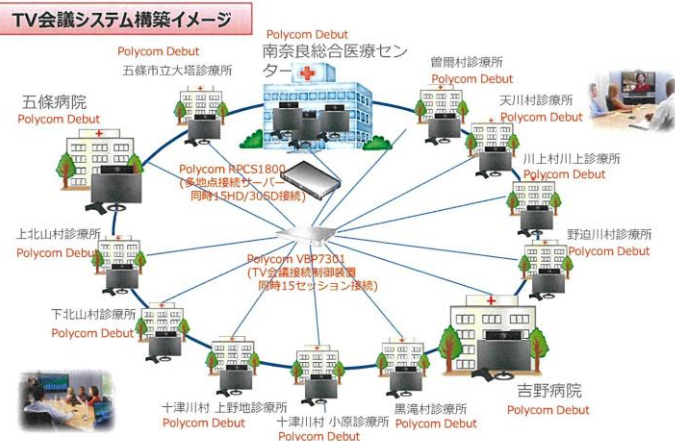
TV会議システム構築イメージ

Polycom Debut
南奈良総合医療センター

Polycom Debut
五條市立大塔診療所

曽爾村診療所
Polycom Debut

天川村診療所
Polycom Debut

五條病院
Polycom Debut

Polycom RPCS1800
(多地点接続サーバー
同時15HD/30SD接続)

川上村川上診療所
Polycom Debut

上北山村診療所
Polycom Debut

野迫川村診療所
Polycom Debut

Polycom VBP7301
(TV会議接続制御装置
同時15セッション接続)

下北山村診療所
Polycom Debut

吉野病院
Polycom Debut

十津川村 上野地診療所
Polycom Debut

十津川村 小原診療所
Polycom Debut

黒滝村診療所
Polycom Debut